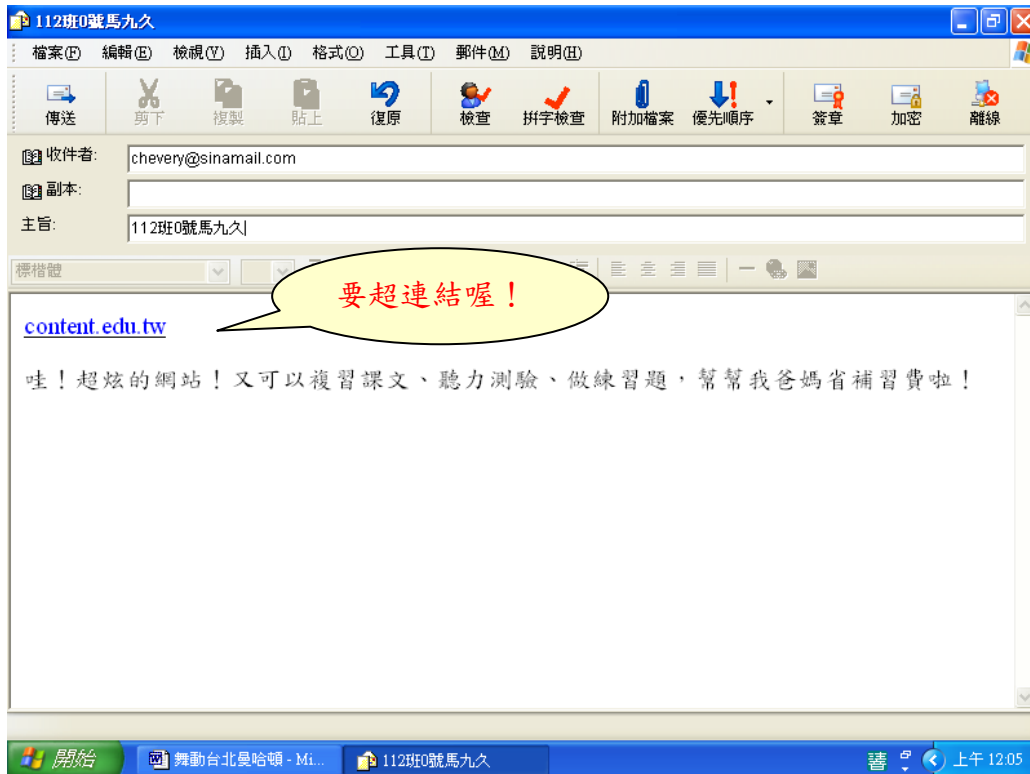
112班0號馬九久

檔案(F) 編輯(E) 檢視(V) 插入(I) 格式(O) 工具(T) 郵件(M) 說明(H)

傳送 剪下 複製 貼上 復原 檢查 拼字檢查 附加檔案 優先順序 簽章 加密 離線

收件者: chevery@sinamail.com

副本:

主旨: 112班0號馬九久

標楷體

要超連結喔！

content.edu.tw

哇！超炫的網站！又可以複習課文、聽力測驗、做練習題，幫幫我爸媽省補習費啦！

開始 舞動台北曼哈頓 - Mi... 112班0號馬九久 上午 12:05